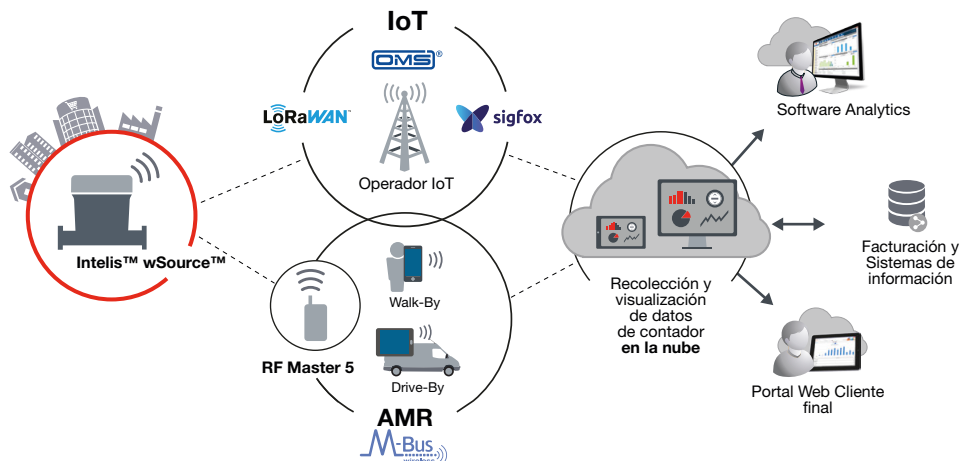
IoT

OMS®

LoRaWAN™

sigfox

Operador IoT

Intelis™ wSource™

RF Master 5

Walk-By

Drive-By

AMR

M-Bus wireless

Recolección y visualización de datos de contador **en la nube**

Software Analytics

Facturación y Sistemas de información

Portal Web Cliente final